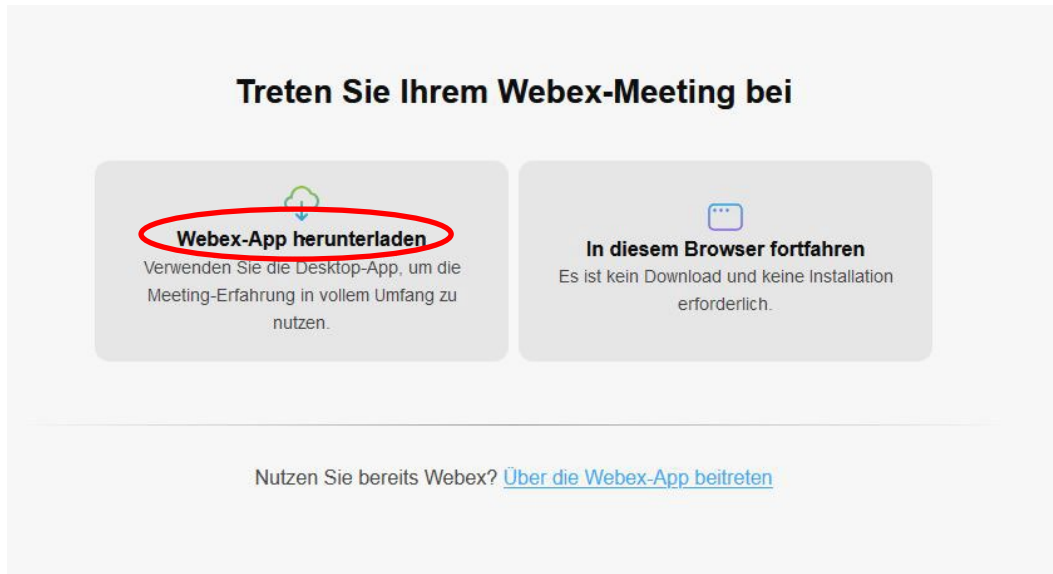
Treten Sie Ihrem Webex-Meeting bei

Webex-App herunterladen
Verwenden Sie die Desktop-App, um die Meeting-Erfahrung in vollem Umfang zu nutzen.

In diesem Browser fortfahren
Es ist kein Download und keine Installation erforderlich.

Nutzen Sie bereits Webex? Über die Webex-App beitreten